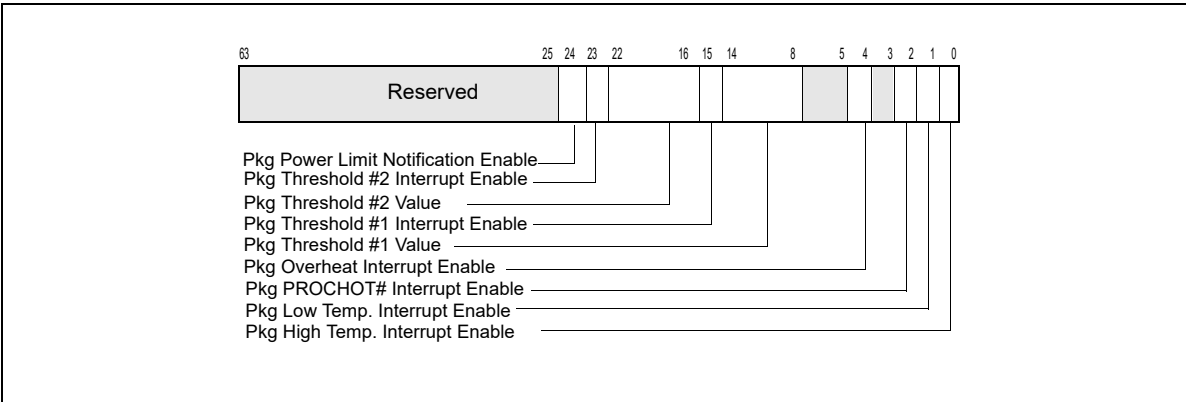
63 25 24 23 22 16 15 14 8 5 4 3 2 1 0

Reserved

Pkg Power Limit Notification Enable
Pkg Threshold #2 Interrupt Enable
Pkg Threshold #2 Value
Pkg Threshold #1 Interrupt Enable
Pkg Threshold #1 Value
Pkg Overheat Interrupt Enable
Pkg PROCHOT# Interrupt Enable
Pkg Low Temp. Interrupt Enable
Pkg High Temp. Interrupt Enable